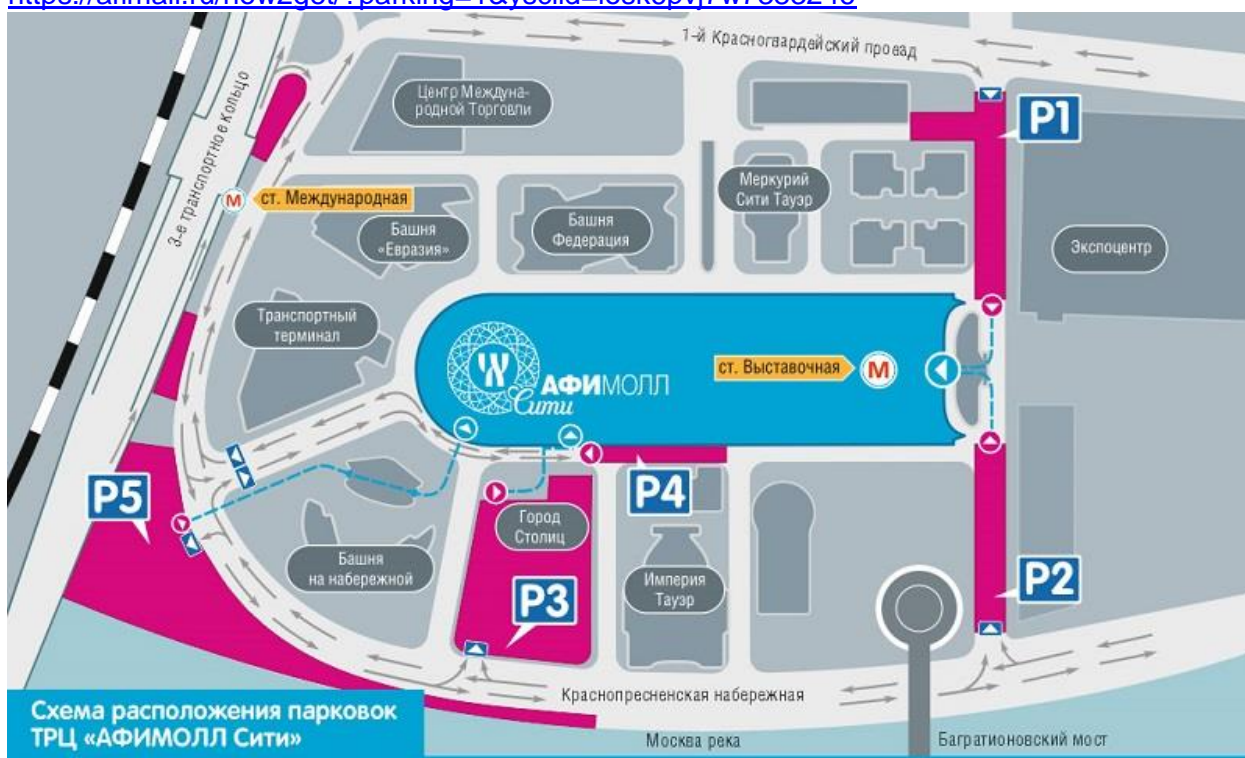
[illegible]

1-й Красногвардейский проезд

3-е транспортное кольцо

Центр Международной Торговли

P1

Меркурий Сити Тауэр

ст. Международная

Башня «Евразия»

Башня Федерация

Экспоцентр

Транспортный терминал

АФИМОЛЛ Сити

ст. Выставочная

P5

P4

Город Столиц

Башня на набережной

Империя Тауэр

P3

P2

Краснопресненская набережная

Схема расположения парковок ТРЦ «АФИМОЛЛ Сити»

Москва река

Багратионовский мост